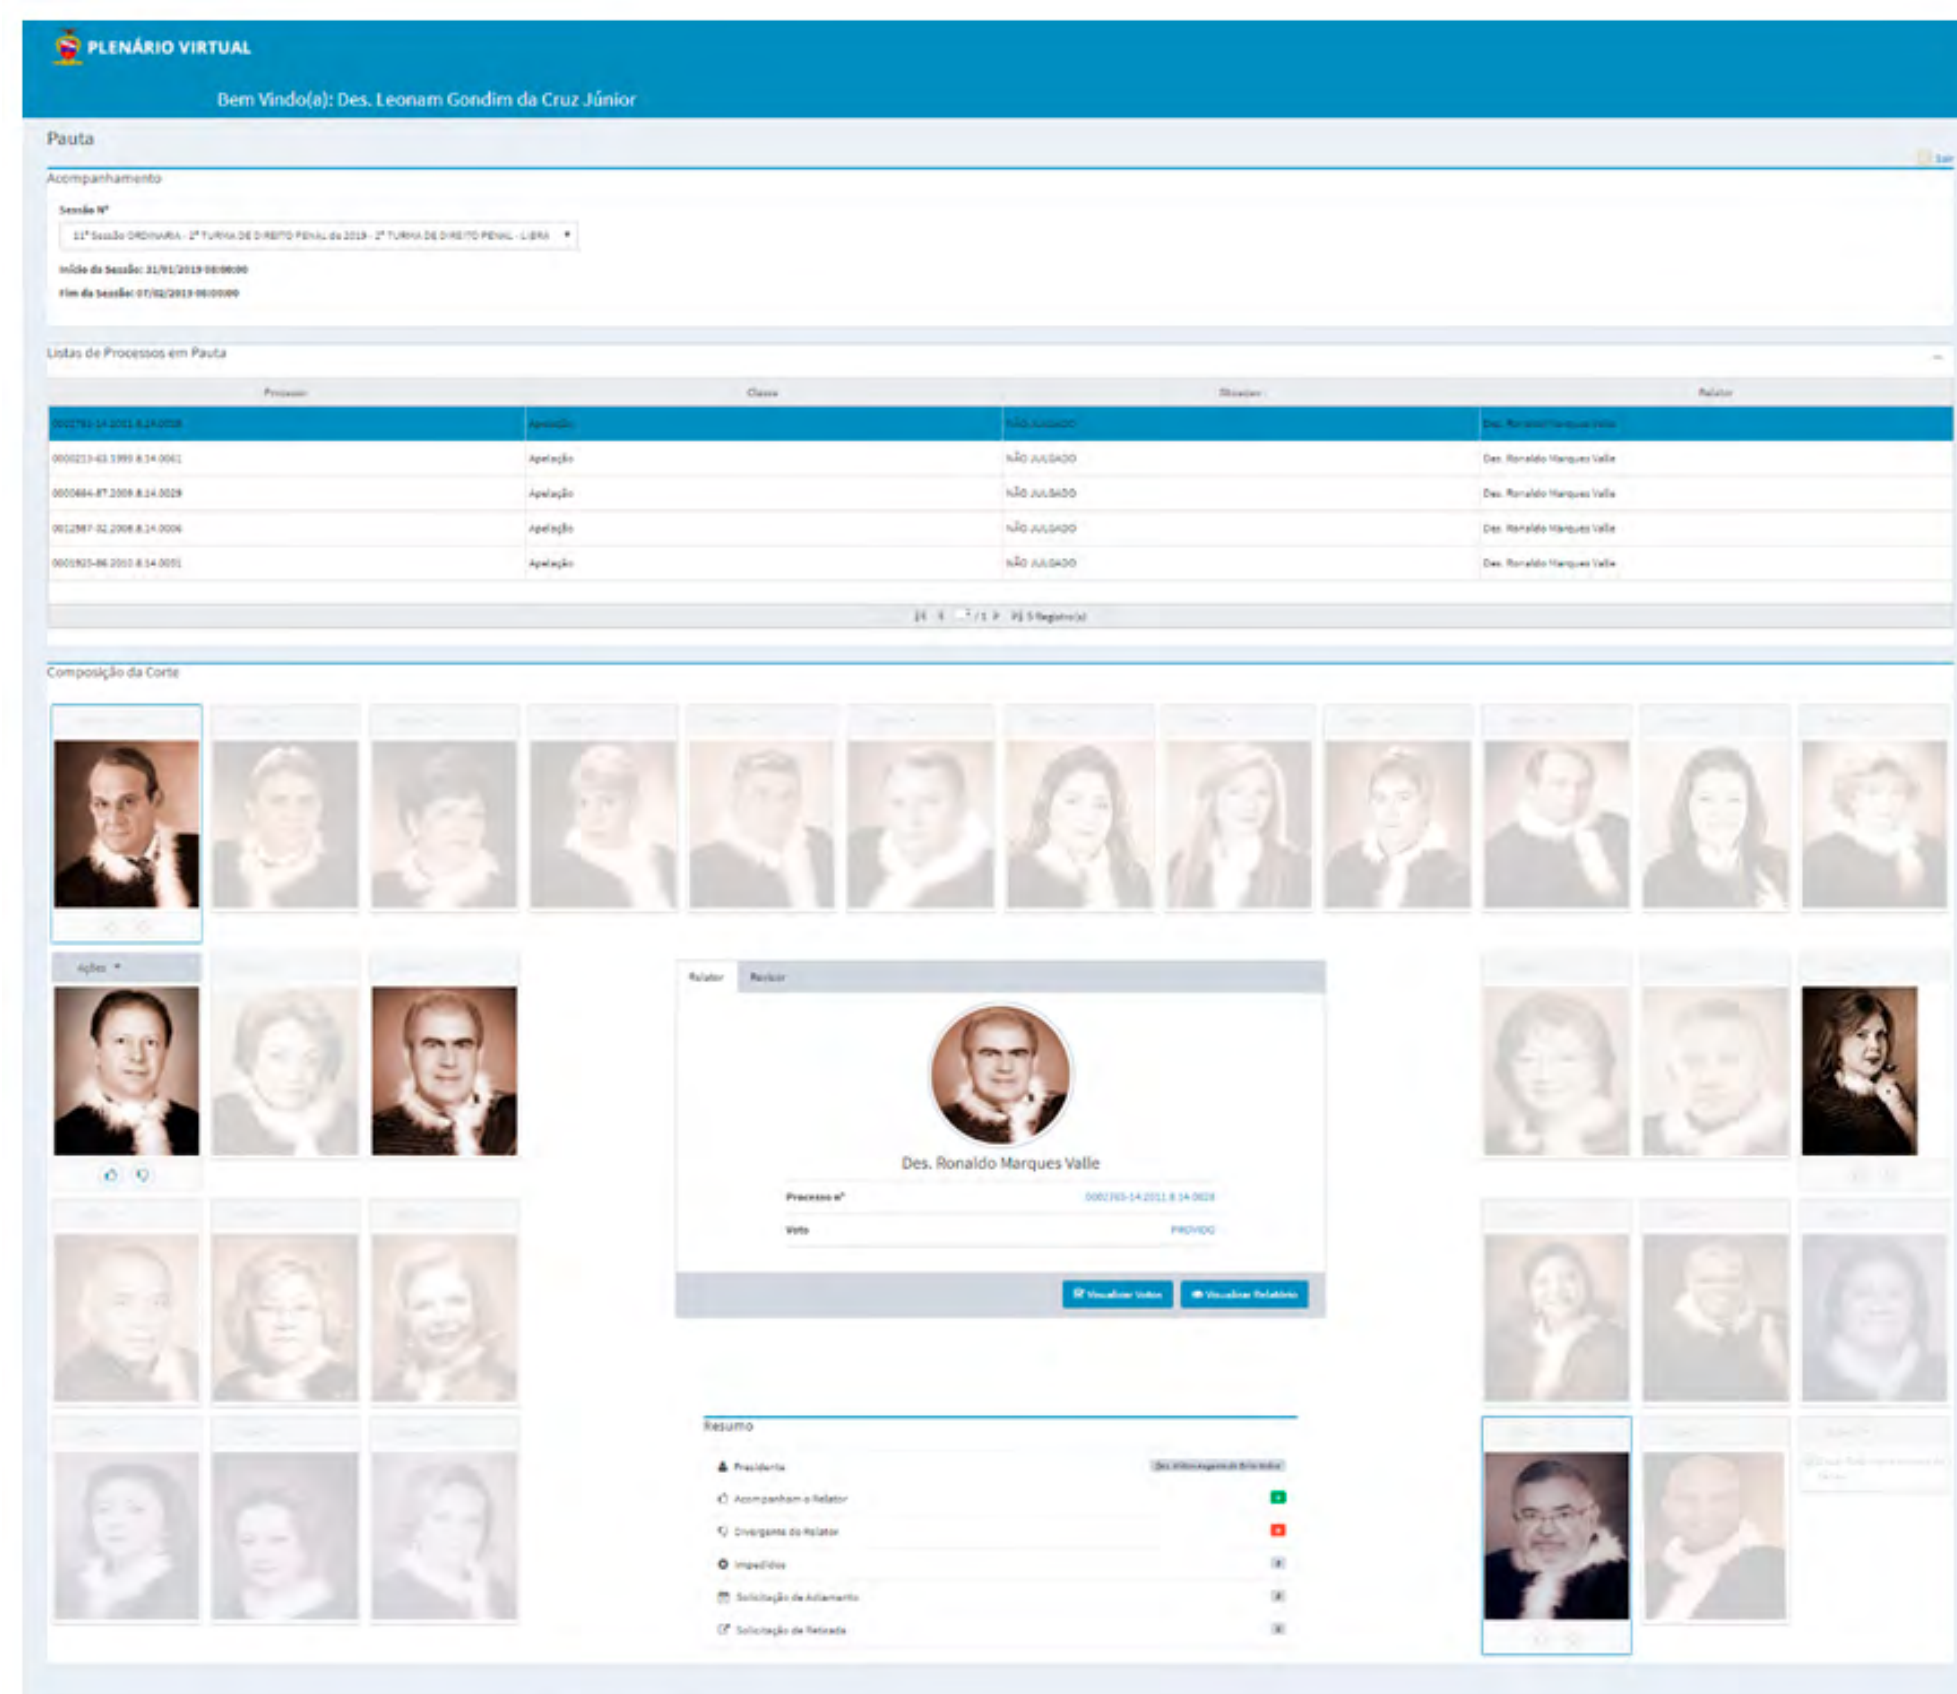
PLENÁRIO VIRTUAL

Bem Vindo(a): Des. Leonam Gondim da Cruz Júnior

Pauta

Sair

Acompanhamento

Sessão Nº

11ª Sessão ORDINÁRIA - 2ª TURMA DE DIREITO PENAL de 2019 - 2ª TURMA DE DIREITO PENAL - LIBRA

Início da Sessão: 31/01/2019 00:00:00

Fim da Sessão: 07/02/2019 00:00:00

Listas de Processos em Pauta

| Processo | Classe | Situação | Relator |
|---|---|---|---|
| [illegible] | Apelação | NÃO JULGADO | Des. Ronaldo Marques Valle |
| 0000213-63.1999.8.14.0061 | Apelação | NÃO JULGADO | Des. Ronaldo Marques Valle |
| 0000484-87.2009.8.14.0029 | Apelação | NÃO JULGADO | Des. Ronaldo Marques Valle |
| 0012587-32.2008.8.14.0006 | Apelação | NÃO JULGADO | Des. Ronaldo Marques Valle |
| 0001925-86.2010.8.14.0051 | Apelação | NÃO JULGADO | Des. Ronaldo Marques Valle |

1 / 1 5 Registro(s)

Composição da Corte

Ações

Relator Revisor

Des. Ronaldo Marques Valle

Processo nº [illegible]

Voto PROVIDO

Visualizar Votos Visualizar Relatório

Resumo

Presidente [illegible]

Acompanham o Relator

Divergente do Relator

Impedidos

Solicitação de Adiamento

Solicitação de Retirada